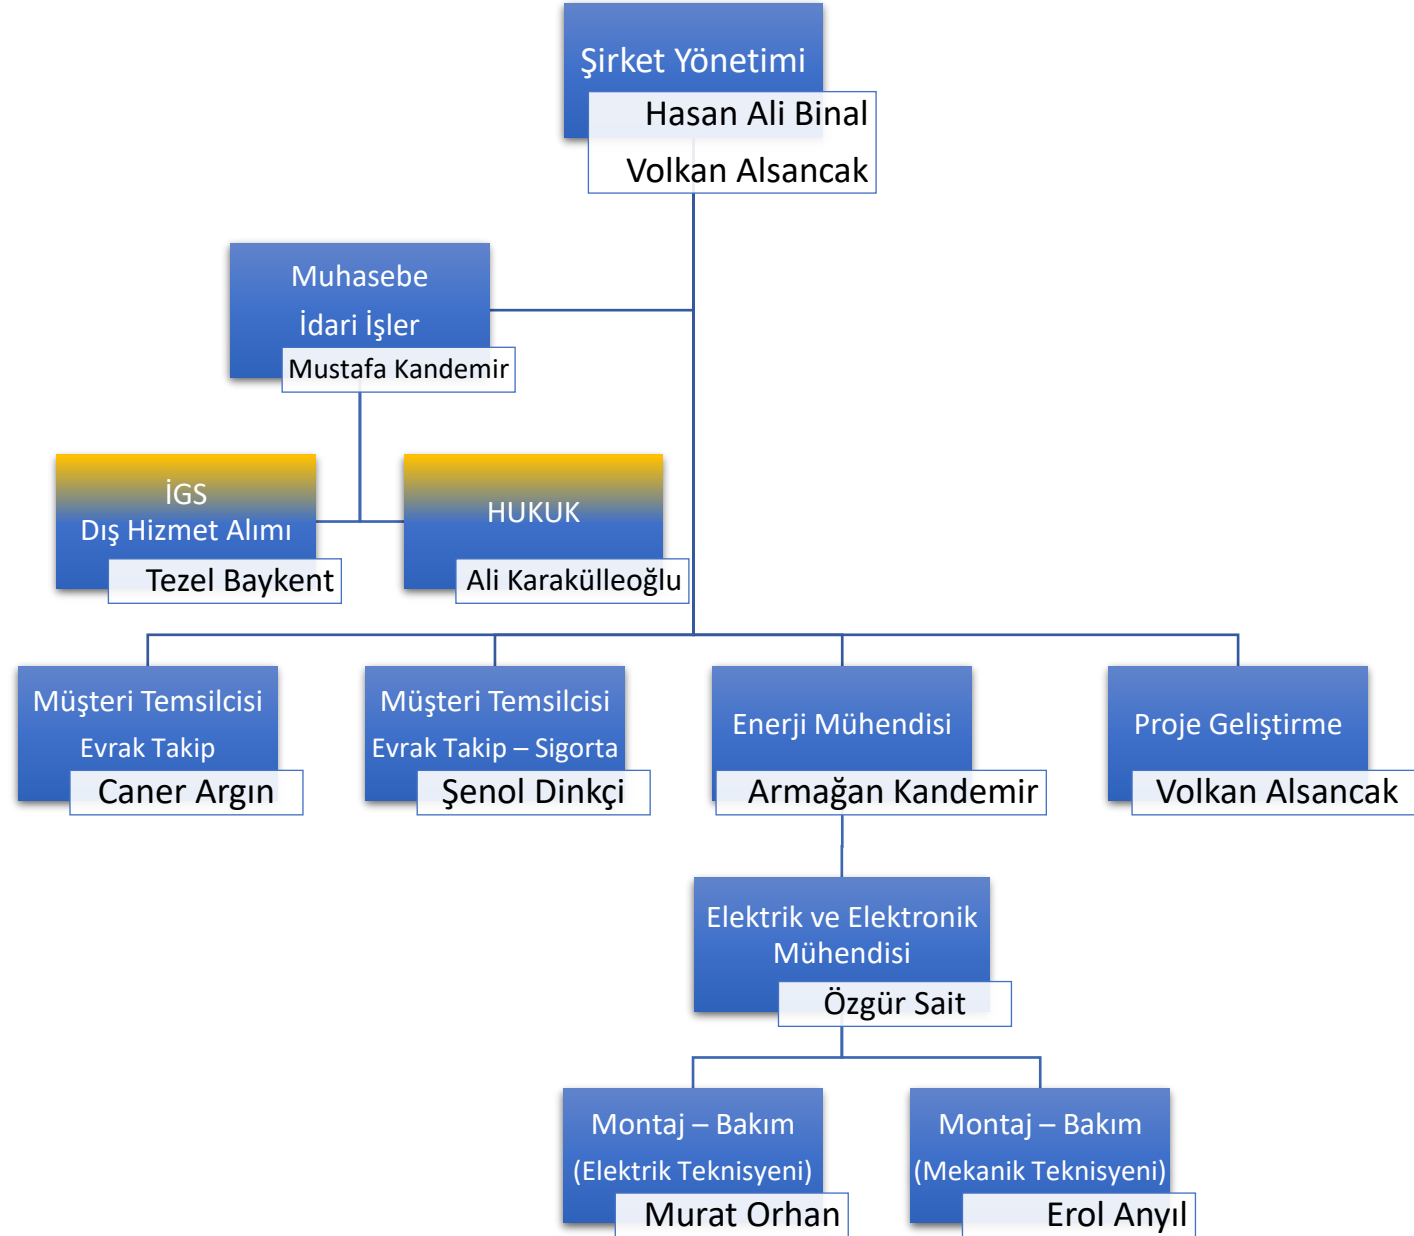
Şirket Yönetimi
Hasan Ali Binal
Volkan Alsancak

Muhasebe
İdari İşler
Mustafa Kandemir

İGS
Dış Hizmet Alımı
Tezel Baykent

HUKUK
Ali Karakülleoğlu

Müşteri Temsilcisi
Evrak Takip
Caner Argın

Müşteri Temsilcisi
Evrak Takip – Sigorta
Şenol Dinkçi

Enerji Mühendisi
Armağan Kandemir

Proje Geliştirme
Volkan Alsancak

Elektrik ve Elektronik Mühendisi
Özgür Sait

Montaj – Bakım
(Elektrik Teknisyeni)
Murat Orhan

Montaj – Bakım
(Mekanik Teknisyeni)
Erol Anyıl